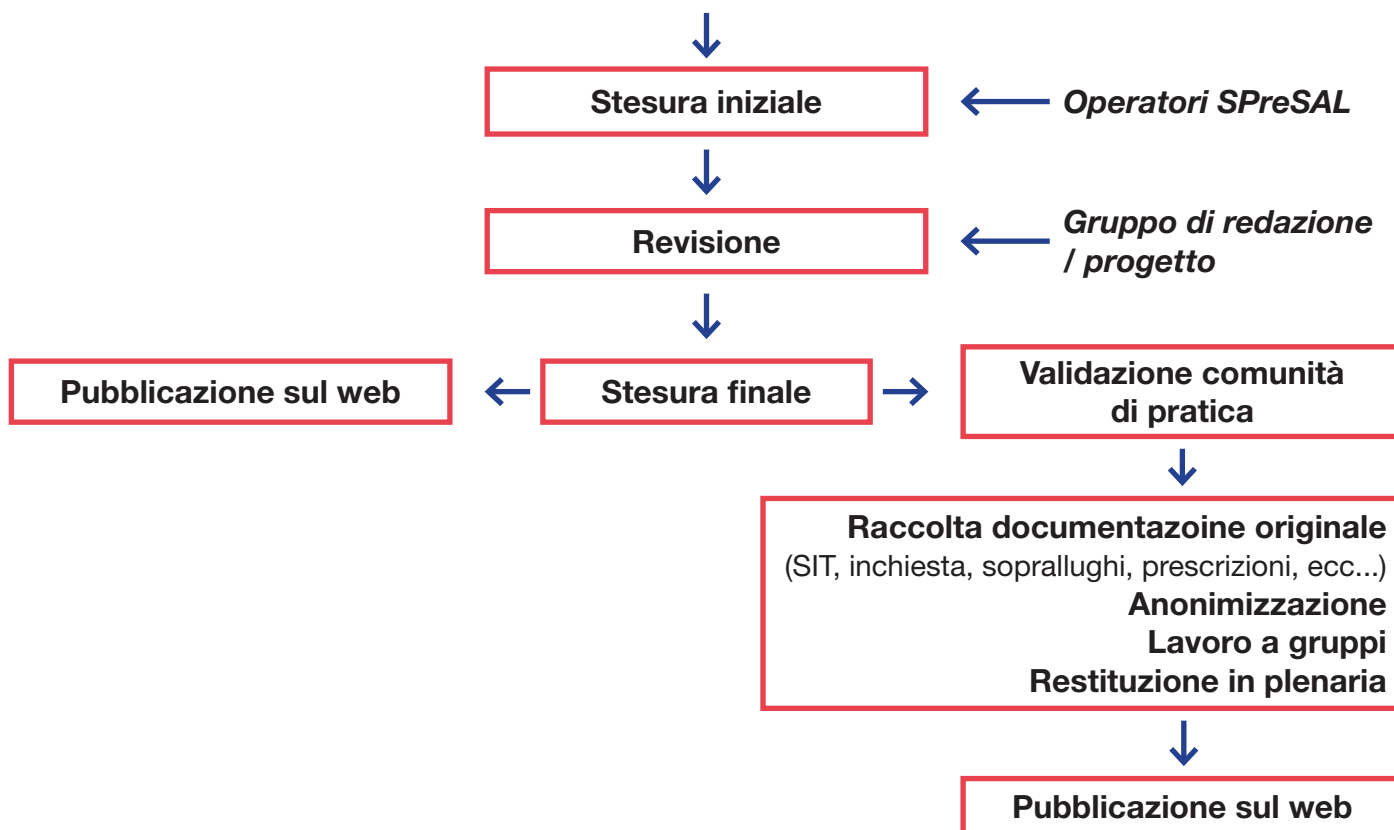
Stesura iniziale

Operatori SPreSAL

Revisione

Gruppo di redazione / progetto

Pubblicazione sul web

Stesura finale

Validazione comunità di pratica

Raccolta documentazoine originale
(SIT, inchiesta, soprallughi, prescrizioni, ecc...)
Anonimizzazione
Lavoro a gruppi
Restituzione in plenaria

Pubblicazione sul web